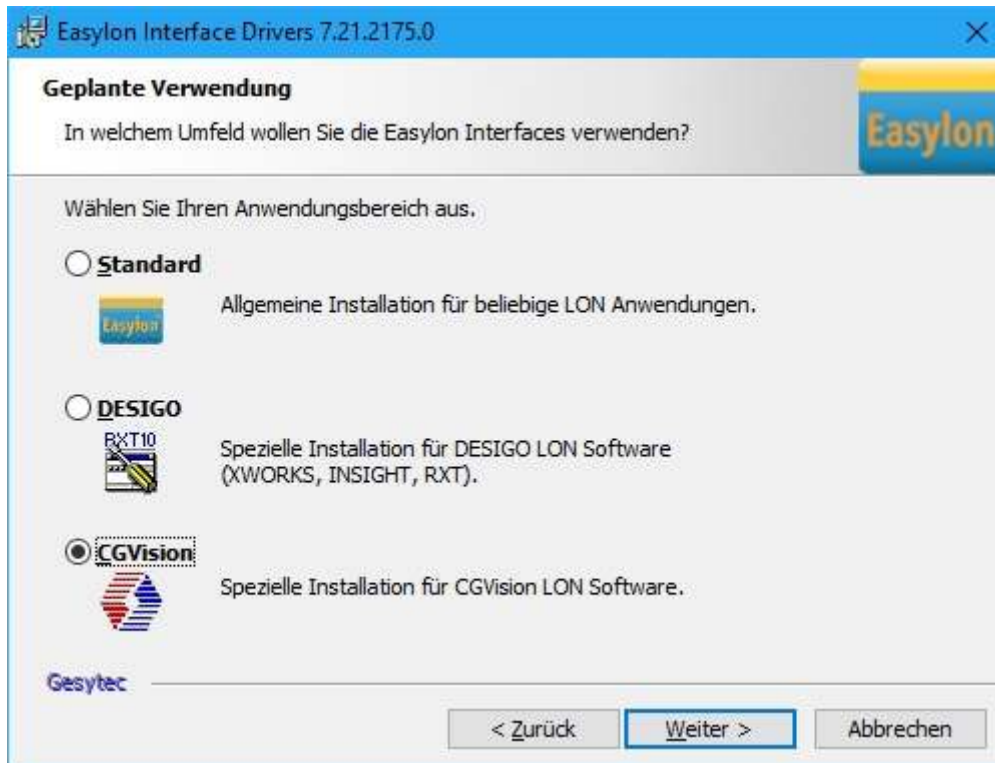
Easylon Interface Drivers 7.21.2175.0

×

Geplante Verwendung

In welchem Umfeld wollen Sie die Easylon Interfaces verwenden?

Easylon

Wählen Sie Ihren Anwendungsbereich aus.

Standard

Easylon

Allgemeine Installation für beliebige LON Anwendungen.

DESIGO

RXT10

Spezielle Installation für DESIGO LON Software (XWORKS, INSIGHT, RXT).

CGVision

Spezielle Installation für CGVision LON Software.

Gesytec

< Zurück

Weiter >

Abbrechen